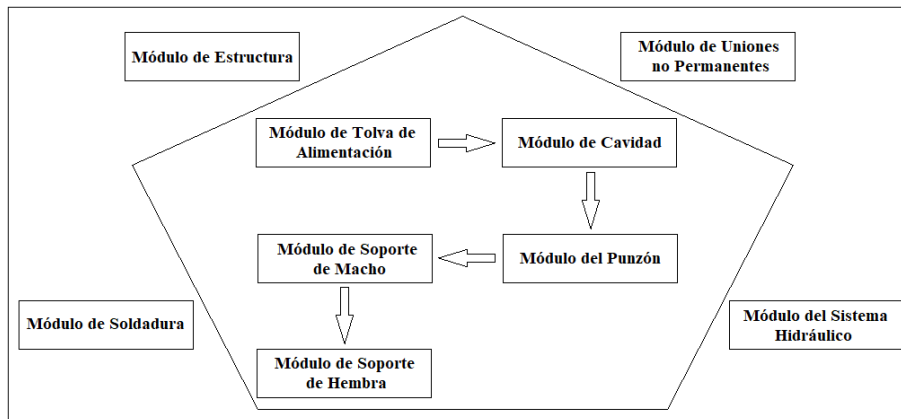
Módulo de Estructura

Módulo de Uniones no Permanentes

Módulo de Tolva de Alimentación

Módulo de Cavidad

Módulo del Punzón

Módulo de Soporte de Macho

Módulo de Soporte de Hembra

Módulo de Soldadura

Módulo del Sistema Hidráulico